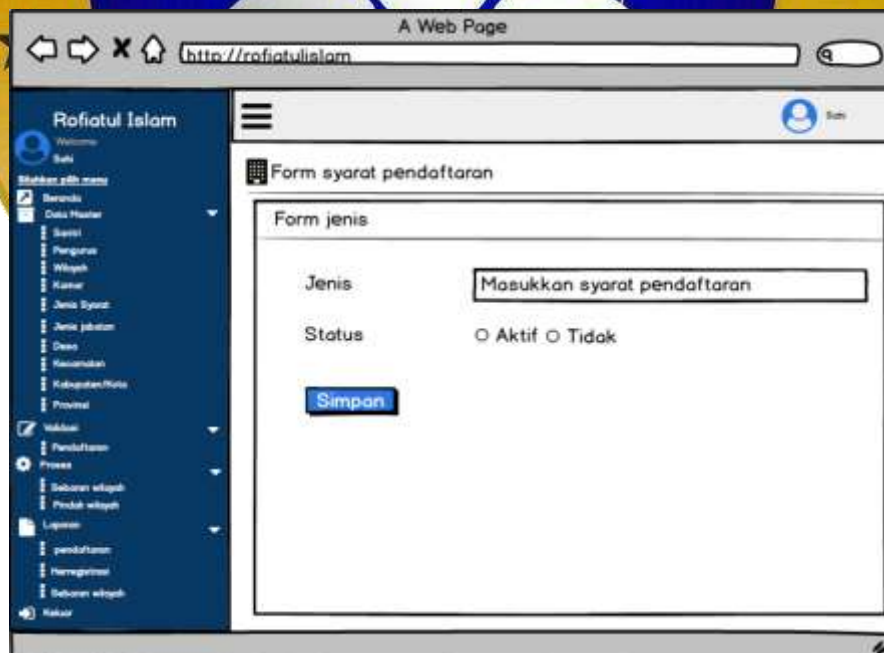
A Web Page

http://rofiatulislam

Rofiatul Islam

Welcome

Sabi

Silahkan pilih menu

Beranda

Data Master

Santri

Pengurus

Wilayah

Kamar

Jenis Syarat

Jenis jabatan

Desa

Kecamatan

Kabupaten/Kota

Provinsi

Validasi

Pendaftaran

Proses

Sebaran wilayah

Pindah wilayah

Laporan

pendaftaran

Heregistrasi

Sebaran wilayah

Keluar

Sabi

Form syarat pendaftaran

Form jenis

Jenis

Masukkan syarat pendaftaran

Status

Aktif Tidak

Simpan